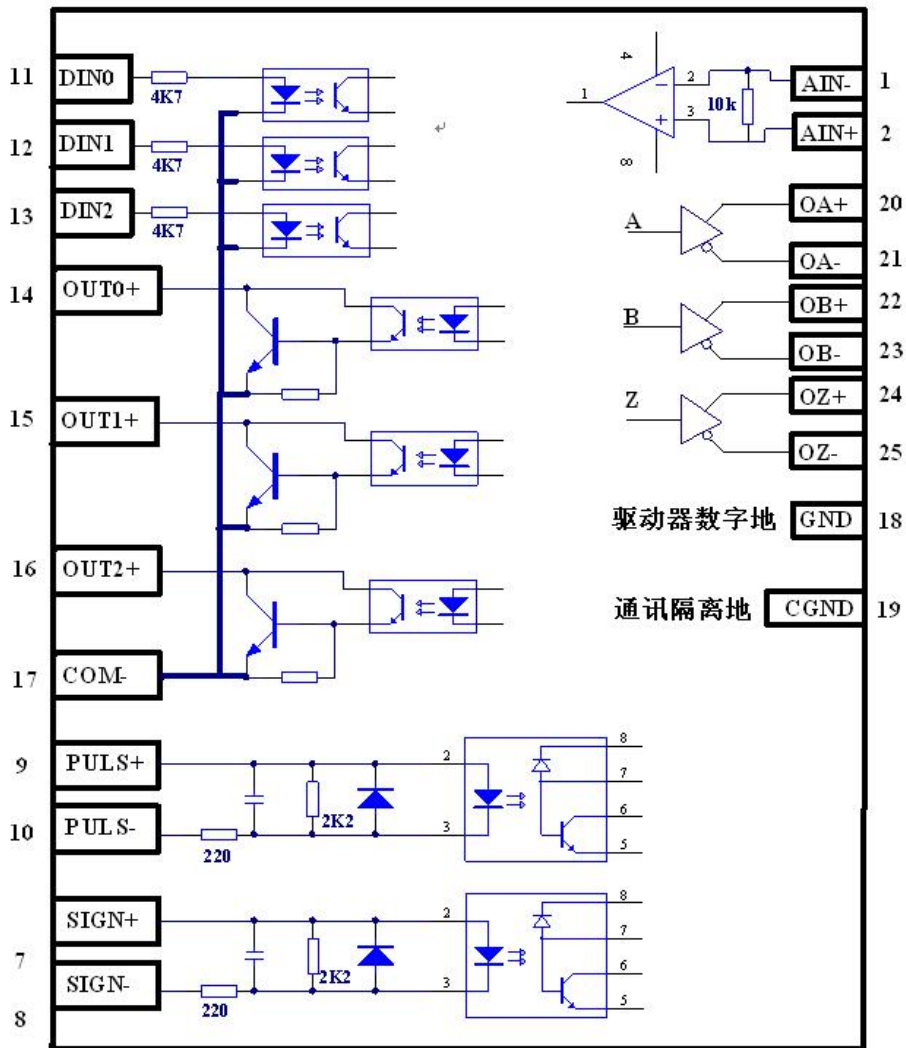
11 DIN0 4K7
12 DIN1 4K7
13 DIN2 4K7
14 OUT0+
15 OUT1+
16 OUT2+
17 COM-
9 PULS+
10 PULS- 220 2K2
2 3 8 7 6 5
SIGN+
7 SIGN- 220 2K2
8
2 3 8 7 6 5

4 2 1 3 8 10k
AIN- 1
AIN+ 2
A OA+ 20
OA- 21
B OB+ 22
OB- 23
Z OZ+ 24
OZ- 25
驱动器数字地 GND 18
通讯隔离地 CGND 19